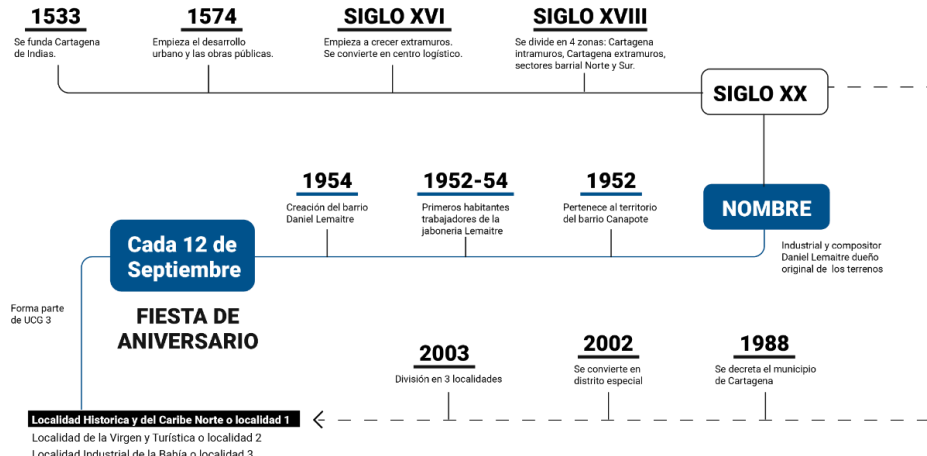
1533
Se funda Cartagena de Indias.

1574
Empieza el desarrollo urbano y las obras públicas.

SIGLO XVI
Empieza a crecer extramuros. Se convierte en centro logístico.

SIGLO XVIII
Se divide en 4 zonas: Cartagena intramuros, Cartagena extramuros, sectores barrial Norte y Sur.

SIGLO XX

NOMBRE
Industrial y compositor Daniel Lemaitre dueño original de los terrenos

1952
Pertenece al territorio del barrio Canapote

1952-54
Primeros habitantes trabajadores de la jaboneria Lemaitre

1954
Creación del barrio Daniel Lemaitre

Cada 12 de Septiembre

FIESTA DE ANIVERSARIO

Forma parte de UCG 3

1988
Se decreta el municipio de Cartagena

2002
Se convierte en distrito especial

2003
División en 3 localidades

Localidad Historica y del Caribe Norte o localidad 1
Localidad de la Virgen y Turística o localidad 2
Localidad Industrial de la Bahía o localidad 3